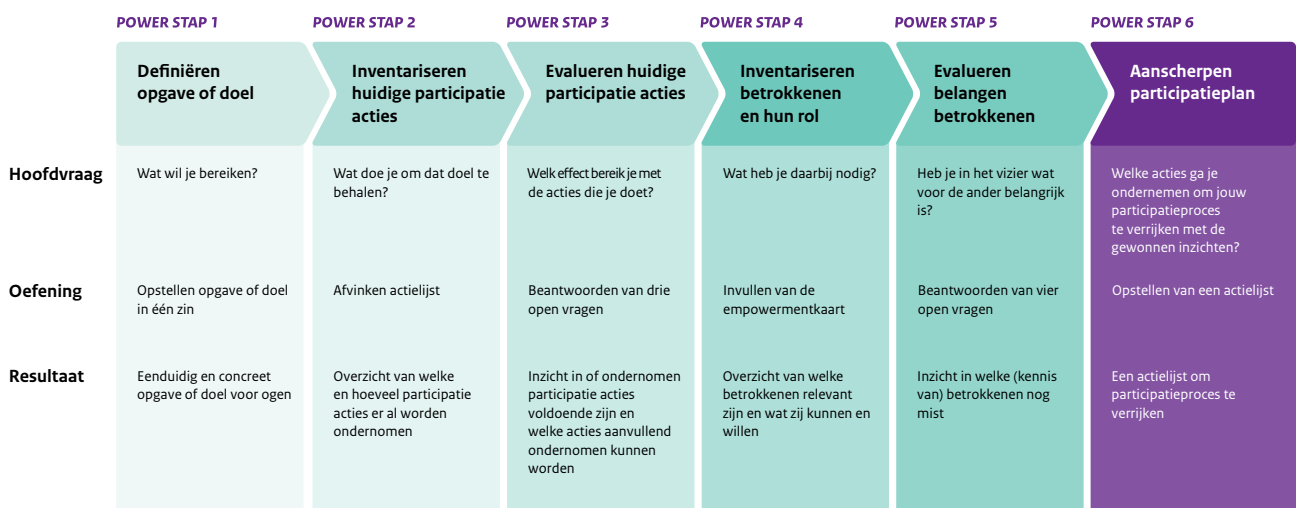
| | POWER STAP 1 | POWER STAP 2 | POWER STAP 3 | POWER STAP 4 | POWER STAP 5 | POWER STAP 6 |
|---|---|---|---|---|---|---|
| | Definiëren opgave of doel | Inventariseren huidige participatie acties | Evalueren huidige participatie acties | Inventariseren betrokkenen en hun rol | Evalueren belangen betrokkenen | Aanscherpen participatieplan |
| Hoofdvraag | Wat wil je bereiken? | Wat doe je om dat doel te behalen? | Welk effect bereik je met de acties die je doet? | Wat heb je daarbij nodig? | Heb je in het vizier wat voor de ander belangrijk is? | Welke acties ga je ondernemen om jouw participatieproces te verrijken met de gewonnen inzichten? |
| Oefening | Opstellen opgave of doel in één zin | Afvinken actielijst | Beantwoorden van drie open vragen | Invullen van de empowermentkaart | Beantwoorden van vier open vragen | Opstellen van een actielijst |
| Resultaat | Eenduidig en concreet opgave of doel voor ogen | Overzicht van welke en hoeveel participatie acties er al worden ondernomen | Inzicht in of ondernomen participatie acties voldoende zijn en welke acties aanvullend ondernomen kunnen worden | Overzicht van welke betrokkenen relevant zijn en wat zij kunnen en willen | Inzicht in welke (kennis van) betrokkenen nog mist | Een actielijst om participatieproces te verrijken |